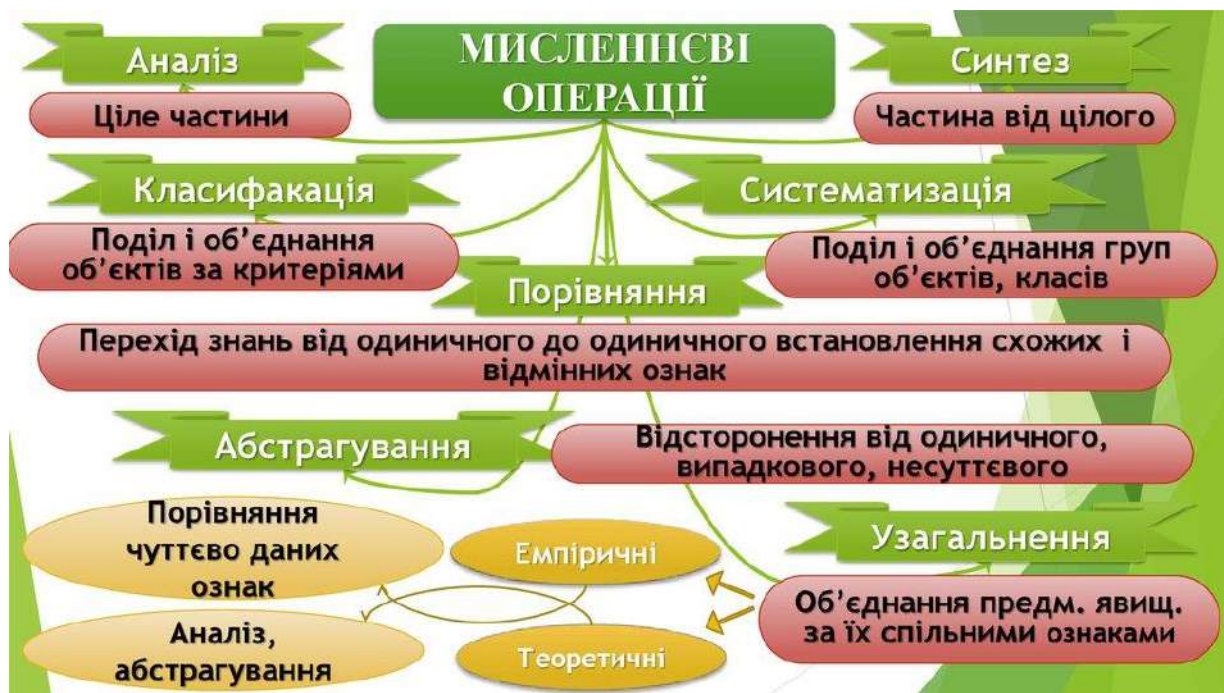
МИСЛЕННЄВІ ОПЕРАЦІЇ

Аналіз

Ціле частини

Синтез

Частина від цілого

Класифакація

Поділ і об'єднання об'єктів за критеріями

Систематизація

Поділ і об'єднання груп об'єктів, класів

Порівняння

Перехід знань від одиничного до одиничного встановлення схожих і відмінних ознак

Абстрагування

Відсторонення від одиничного, випадкового, несуттєвого

Порівняння чуттєво даних ознак

Емпіричні

Узагальнення

Аналіз, абстрагування

Теоретичні

Об'єднання предм. явищ. за їх спільними ознаками